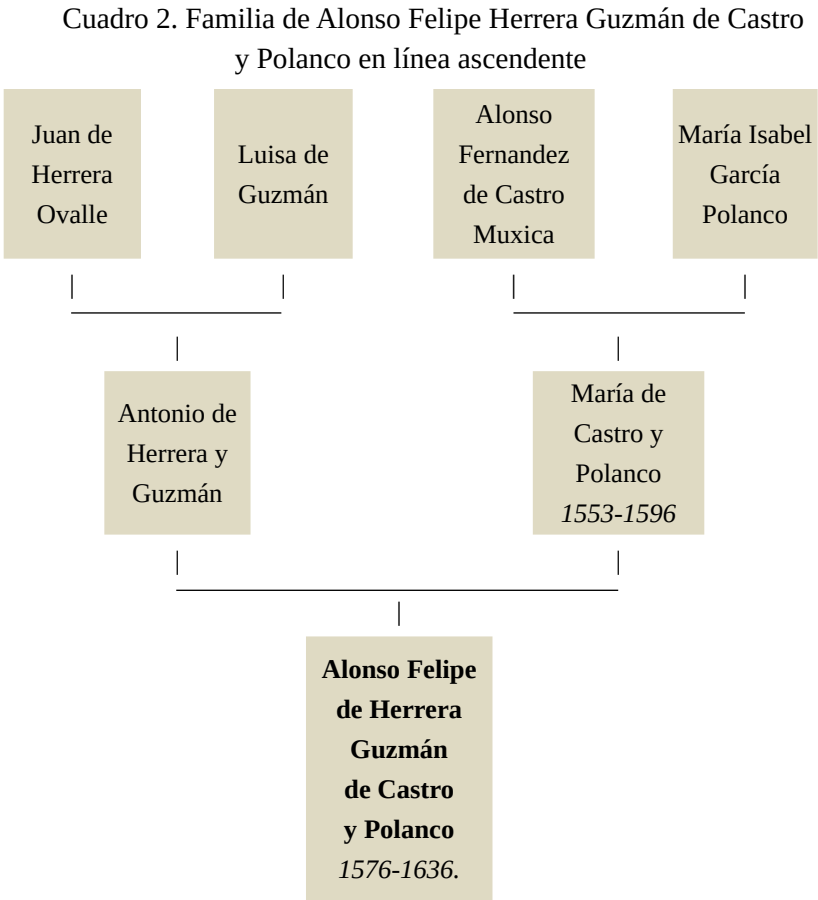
Cuadro 2. Familia de Alonso Felipe Herrera Guzmán de Castro y Polanco en línea ascendente

Juan de Herrera Ovalle

Luisa de Guzmán

Alonso Fernandez de Castro Muxica

María Isabel García Polanco

Antonio de Herrera y Guzmán

María de Castro y Polanco
*1553-1596*

**Alonso Felipe de Herrera Guzmán de Castro y Polanco**
*1576-1636.*